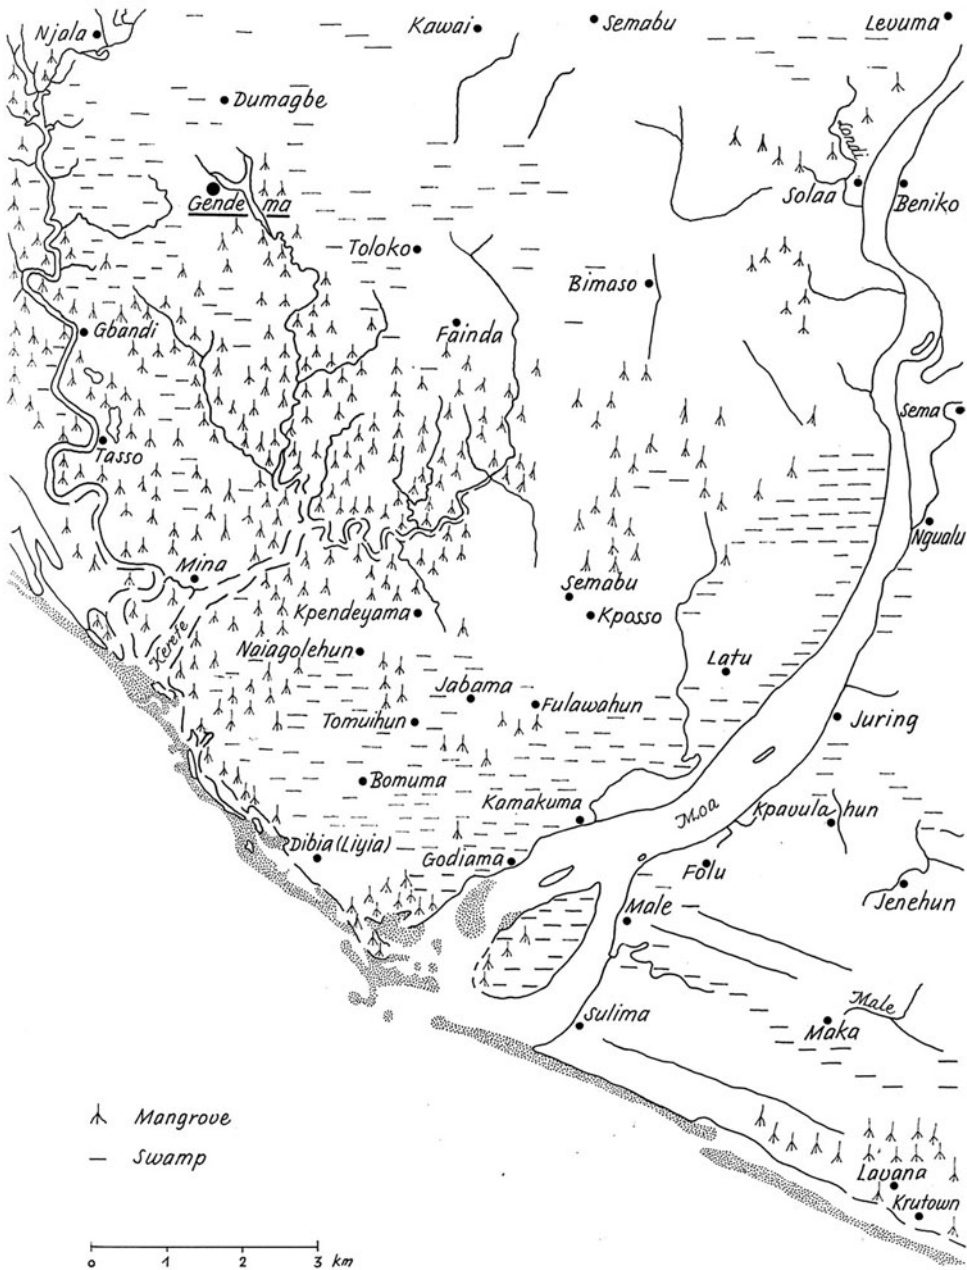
Njala
Kawai
Semabu
Levuma
Dumagbe
Sondi
Gendema
Solaa
Beniko
Toloko
Bimaso
Gbandi
Fainda
Sema
Tasso
Ngualu
Mina
Semabu
Kpendeyama
Kposso
Kerefe
Naiagolehun
Latu
Jabama
Fulawahun
Tomuihun
Juring
Bomuma
Kamakuma
Moa
Kpavulahun
Dibia (Liyia)
Godiama
Folu
Jenehun
Male
Male
Sulima
Maka
Mangrove
Swamp
Lavana
Krutown
0 1 2 3 km